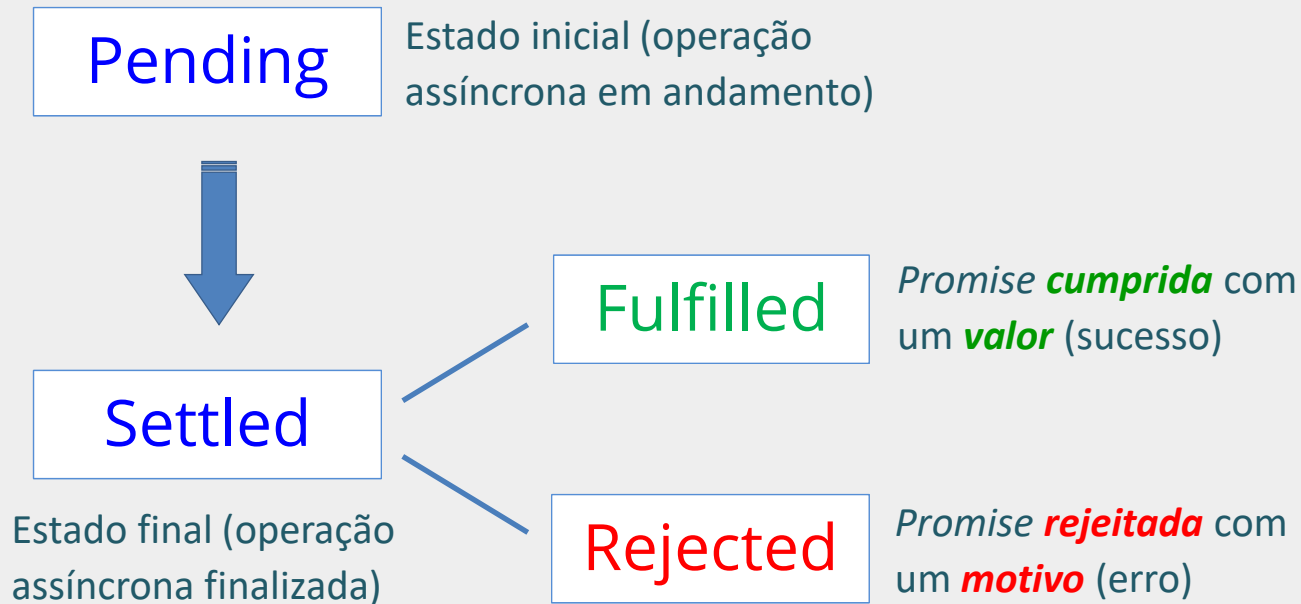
Pending

Estado inicial (operação assíncrona em andamento)

Fulfilled

Promise cumprida com um valor (sucesso)

Settled

Estado final (operação assíncrona finalizada)

Rejected

Promise rejeitada com um motivo (erro)